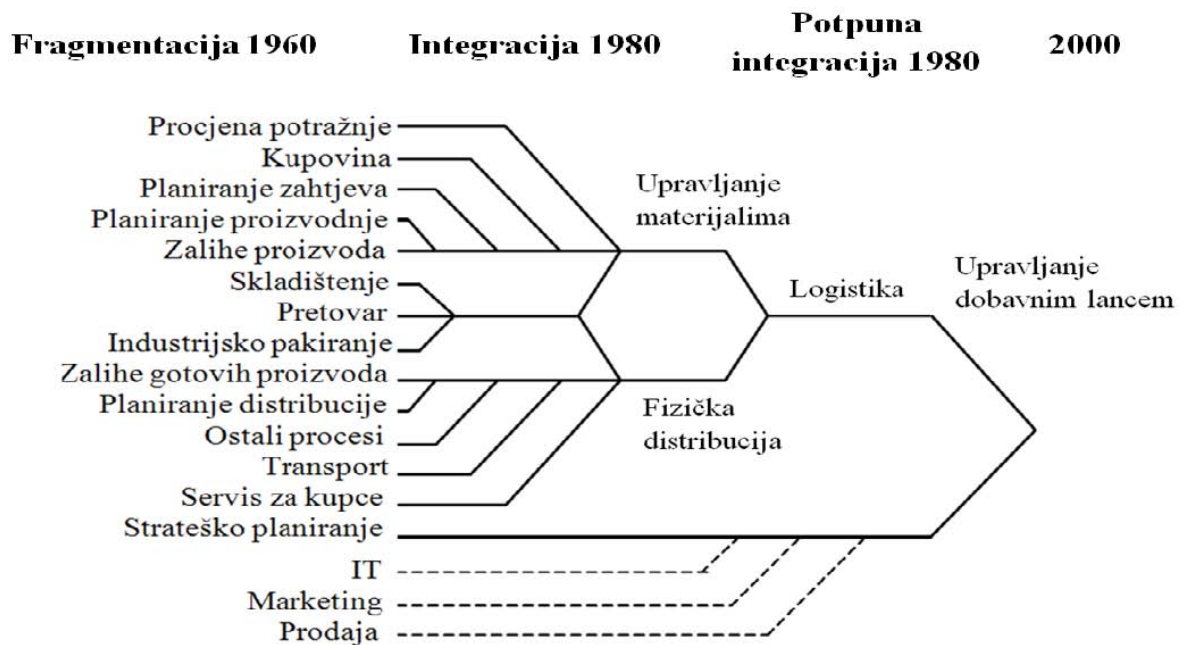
Fragmentacija 1960

Integracija 1980

Potpuna integracija 1980

2000

Procjena potražnje
Kupovina
Planiranje zahtjeva
Planiranje proizvodnje
Zalihe proizvoda
Skladištenje
Pretovar
Industrijsko pakiranje
Zalihe gotovih proizvoda
Planiranje distribucije
Ostali procesi
Transport
Servis za kupce
Strateško planiranje
IT
Marketing
Prodaja

Upravljanje materijalima

Fizička distribucija

Logistika

Upravljanje dobavnim lancem